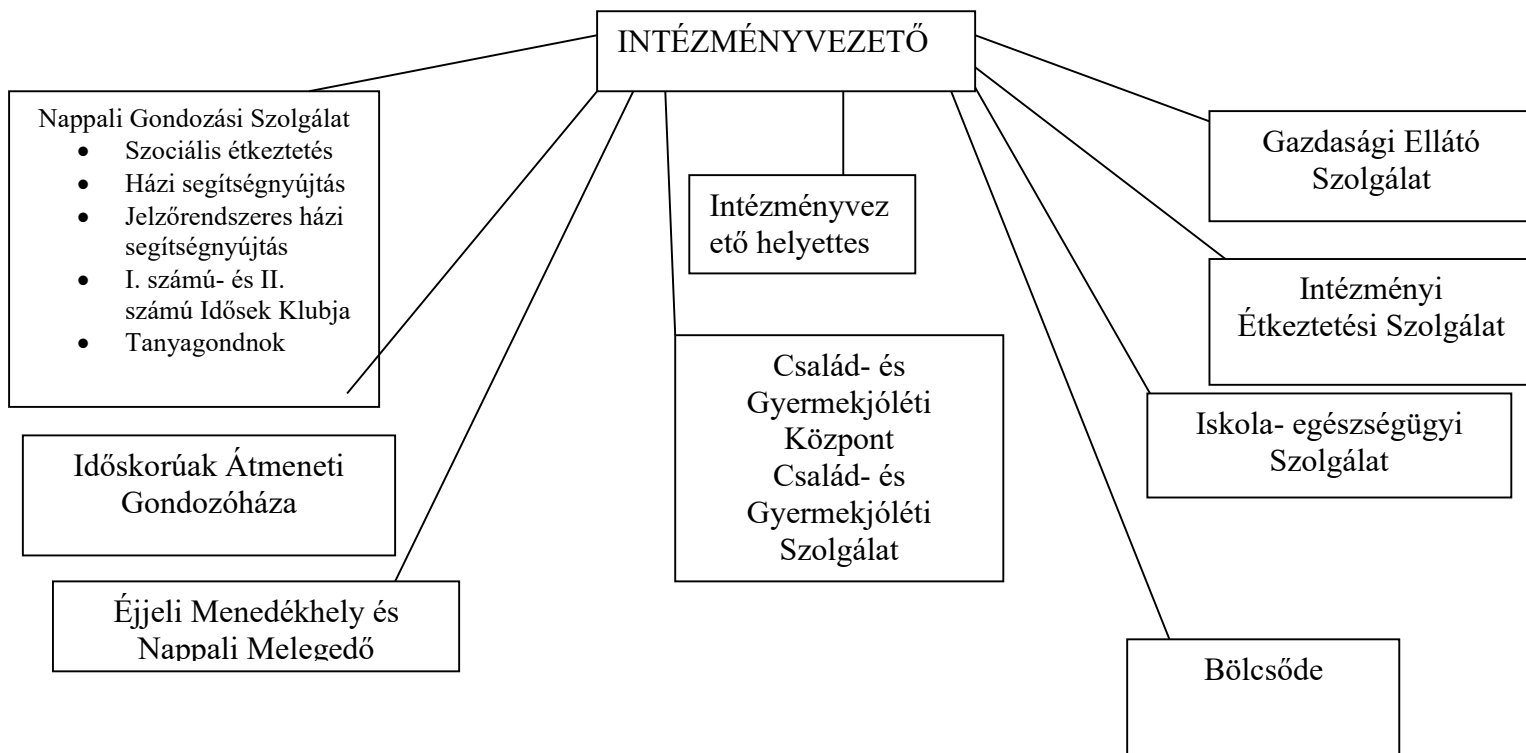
INTÉZMÉNYVEZETŐ

Nappali Gondozási Szolgálat
- Szociális étkeztetés
- Házi segítségnyújtás
- Jelzőrendszeres házi segítségnyújtás
- I. számú- és II. számú Idősek Klubja
- Tanyagondnok

Intézményvez ető helyettes

Gazdasági Ellátó Szolgálat

Intézményi Étkeztetési Szolgálat

Család- és Gyermekjóléti Központ Család- és Gyermekjóléti Szolgálat

Iskola- egészségügyi Szolgálat

Időskorúak Átmeneti Gondozóháza

Éjjeli Menedékhely és Nappali Melegedő

Bölcsőde